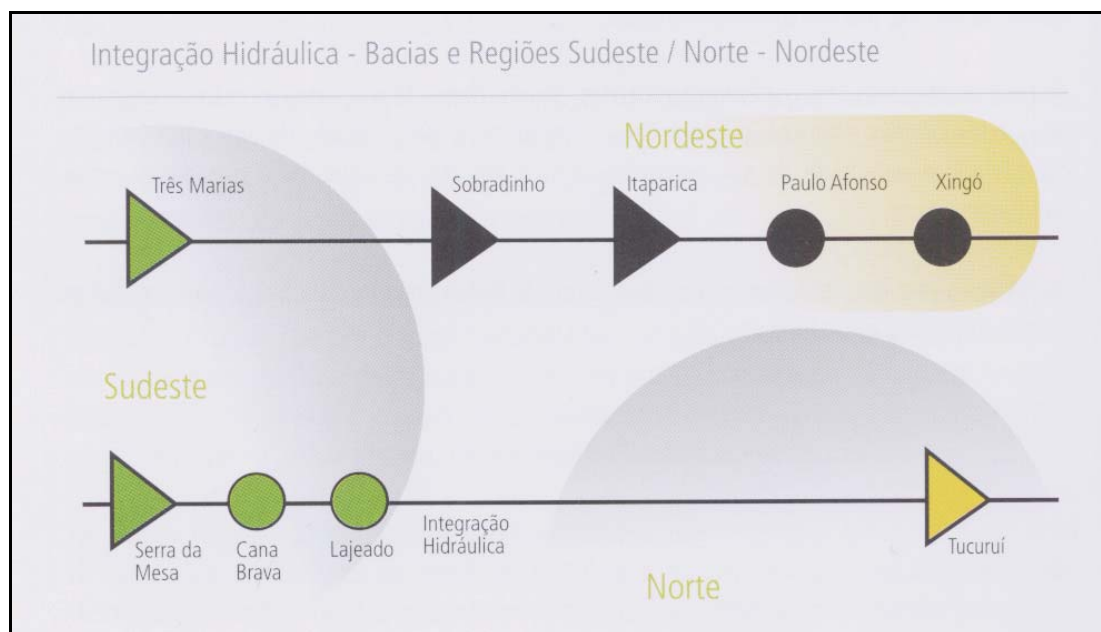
Integração Hidráulica - Bacias e Regiões Sudeste / Norte - Nordeste

Nordeste

Três Marias

Sobradinho

Itaparica

Paulo Afonso

Xingó

Sudeste

Serra da Mesa

Cana Brava

Lajeado

Integração Hidráulica

Tucuruí

Norte